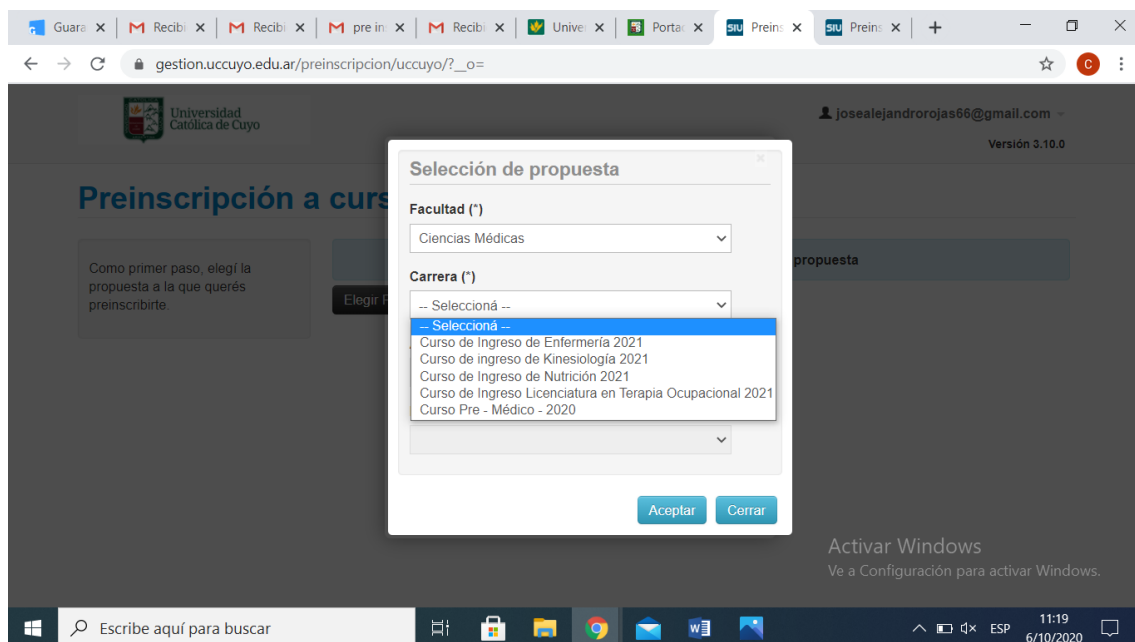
Guara × | M Recibi × | M Recibi × | M pre in × | M Recibi × | Unive × | Porta × | SIU Preins × | SIU Preins × | +

gestion.uccuyo.edu.ar/preinscripcion/uccuyo/?__o=

Universidad Católica de Cuyo

josealejandrorojas66@gmail.com

Versión 3.10.0

Preinscripción a curs

Como primer paso, elegí la propuesta a la que querés preinscribirte.

Elegir

propuesta

Selección de propuesta

Facultad (*)

Ciencias Médicas

Carrera (*)

-- Seleccioná --

-- Seleccioná --
Curso de Ingreso de Enfermería 2021
Curso de ingreso de Kinesiología 2021
Curso de Ingreso de Nutrición 2021
Curso de Ingreso Licenciatura en Terapia Ocupacional 2021
Curso Pre - Médico - 2020

Aceptar Cerrar

Activar Windows
Ve a Configuración para activar Windows.

Escribe aquí para buscar

ESP 11:19 6/10/2020